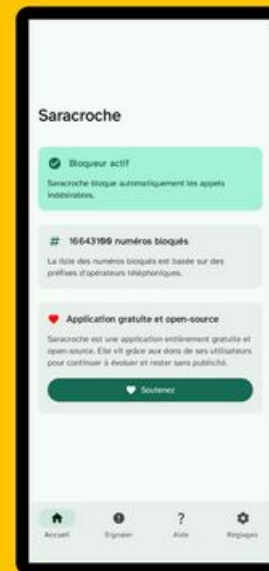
Saracroche

Bloqueur actif

Saracroche bloque automatiquement les appels indésirables.

# 16643199 numéros bloqués

La liste des numéros bloqués est basée sur des préfixes d'opérateurs téléphoniques.

Application gratuite et open-source

Saracroche est une application entièrement gratuite et open-source. Elle vit grâce aux dons de ses utilisateurs pour continuer à évoluer et rester sans publicité.

Soutenez

Accueil Signaler Aide Réglages